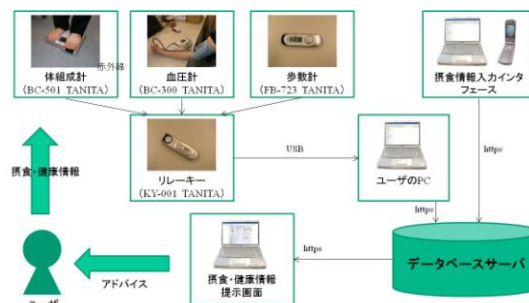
体組成計
（BC-501 TANITA）

赤外線

血圧計
（BC-300 TANITA）

歩数計
（FB-723 TANITA）

摂食情報入力インタフェース

摂食・健康情報

リレーキー
（KY-001 TANITA）

USB

ユーザのPC

https

https

https

データベースサーバ

摂食・健康情報提示画面

アドバイス

ユーザ